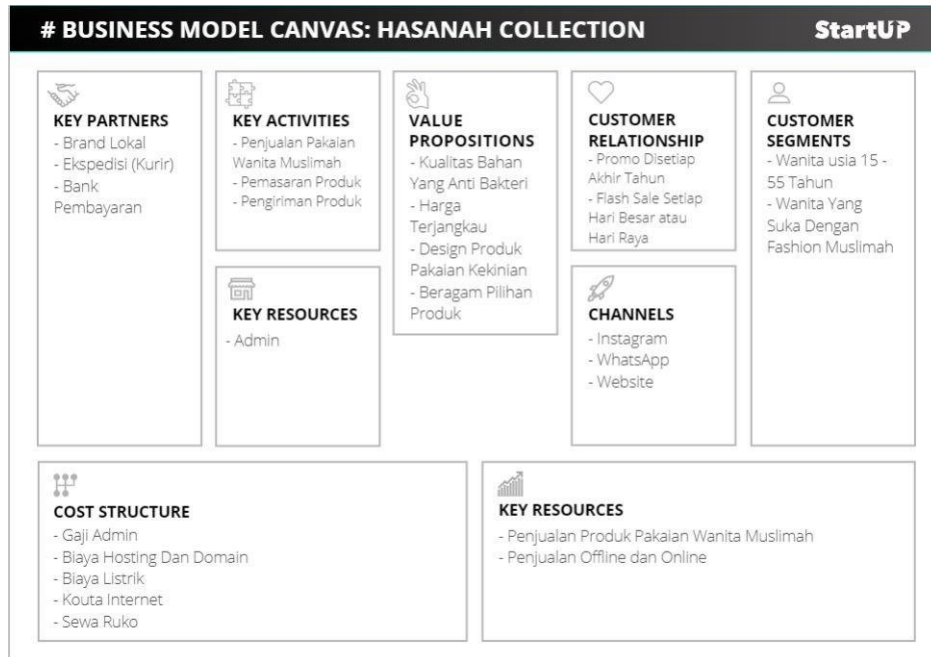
# BUSINESS MODEL CANVAS: HASANAH COLLECTION

StartUP

KEY PARTNERS
- Brand Lokal
- Ekspedisi (Kurir)
- Bank Pembayaran

KEY ACTIVITIES
- Penjualan Pakaian Wanita Muslimah
- Pemasaran Produk
- Pengiriman Produk

KEY RESOURCES
- Admin

VALUE PROPOSITIONS
- Kualitas Bahan Yang Anti Bakteri
- Harga Terjangkau
- Design Produk Pakaian Kekinian
- Beragam Pilihan Produk

CUSTOMER RELATIONSHIP
- Promo Disetiap Akhir Tahun
- Flash Sale Setiap Hari Besar atau Hari Raya

CHANNELS
- Instagram
- WhatsApp
- Website

CUSTOMER SEGMENTS
- Wanita usia 15 - 55 Tahun
- Wanita Yang Suka Dengan Fashion Muslimah

COST STRUCTURE
- Gaji Admin
- Biaya Hosting Dan Domain
- Biaya Listrik
- Kouta Internet
- Sewa Ruko

KEY RESOURCES
- Penjualan Produk Pakaian Wanita Muslimah
- Penjualan Offline dan Online